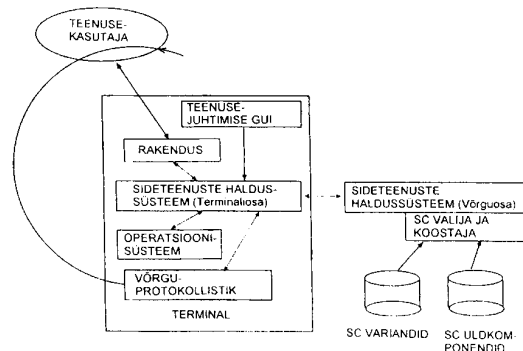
TEENUSE-
KASUTAJA

TEENUSE-
JUHTIMISE GUI

RAKENDUS

SIDETEENUSTE HALDUS-
SÜSTEEM (Terminaliosa)

OPERATSIOONI-
SÜSTEEM

VÕRGU-
PROTOKOLLISTIK

TERMINAL

SIDETEENUSTE
HALDUSSÜSTEEM (Võrguosa)

SC VALIJA JA
KOOSTAJA

SC VARIANDID

SC ÜLDKOM-
PONENDID